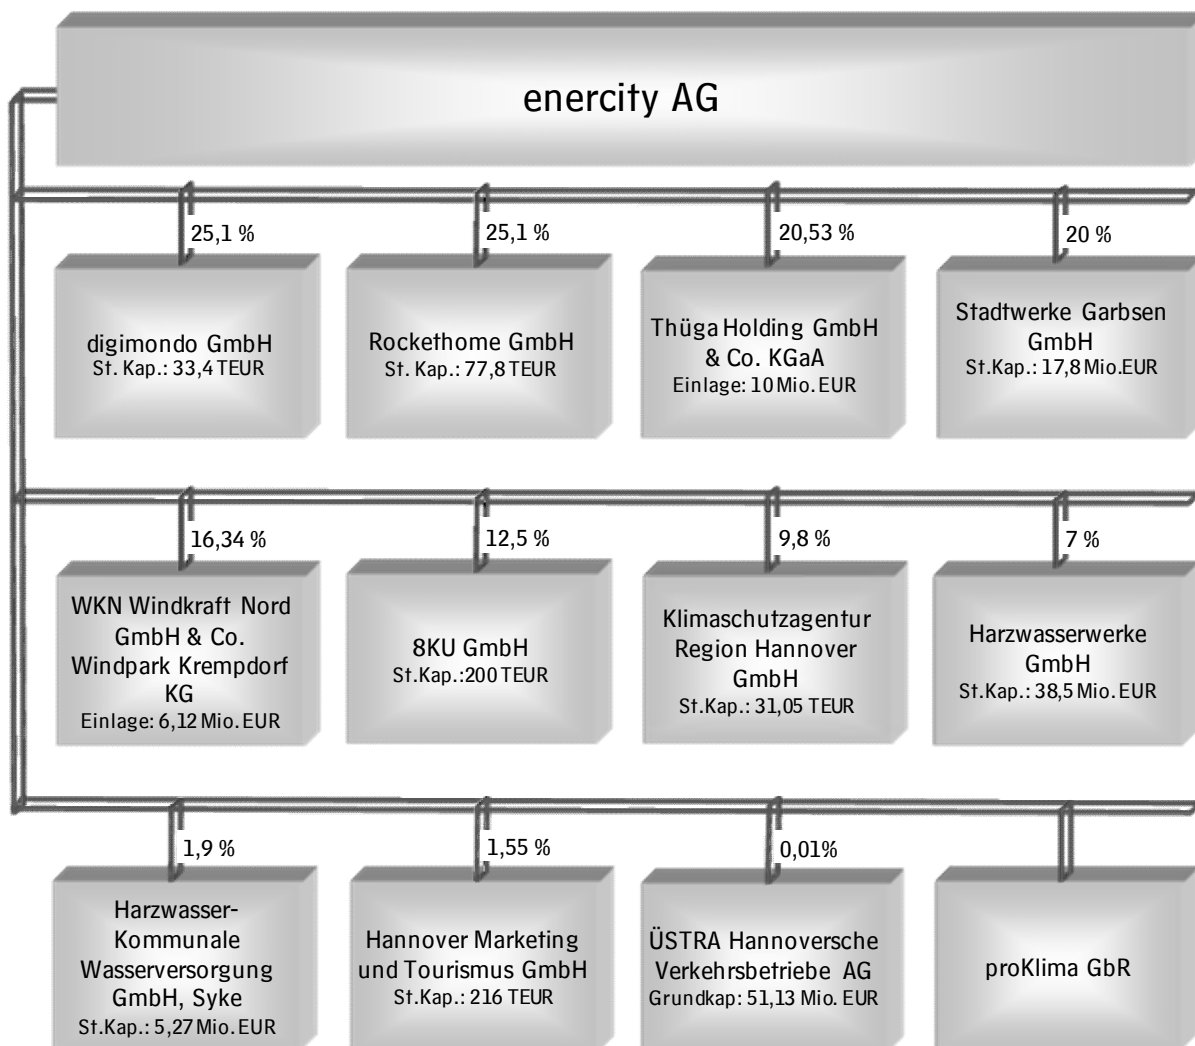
enercity AG

25,1 %

digimondo GmbH
St. Kap.: 33,4 TEUR

25,1 %

Rockethome GmbH
St. Kap.: 77,8 TEUR

20,53 %

Thüga Holding GmbH & Co. KGaA
Einlage: 10 Mio. EUR

20 %

Stadtwerke Garbsen GmbH
St.Kap.: 17,8 Mio.EUR

16,34 %

WKN Windkraft Nord GmbH & Co. Windpark Krempdorf KG
Einlage: 6,12 Mio. EUR

12,5 %

8KU GmbH
St.Kap.:200 TEUR

9,8 %

Klimaschutzagentur Region Hannover GmbH
St.Kap.: 31,05 TEUR

7 %

Harzwasserwerke GmbH
St.Kap.: 38,5 Mio. EUR

1,9 %

Harzwasser-Kommunale Wasserversorgung GmbH, Syke
St.Kap.: 5,27 Mio. EUR

1,55 %

Hannover Marketing und Tourismus GmbH
St.Kap.: 216 TEUR

0,01%

ÜSTRA Hannoversche Verkehrsbetriebe AG
Grundkap: 51,13 Mio. EUR

proKlima GbR